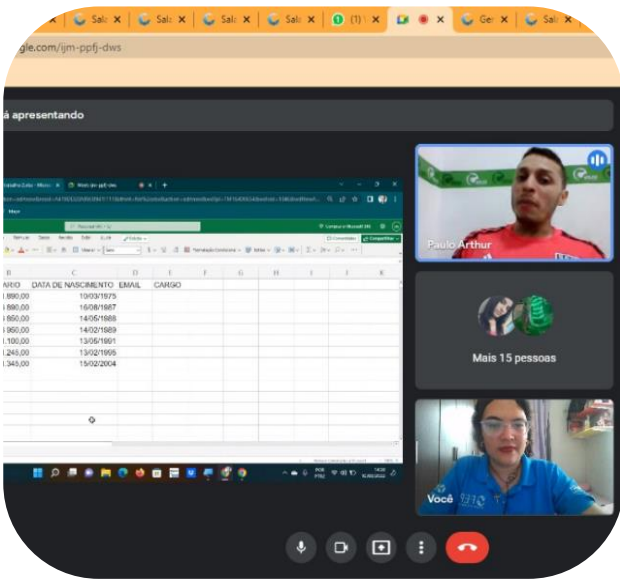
Sala ×
Sala ×
Sala ×
Sala ×
(1) ×
Ger ×
Sala ×

gle.com/ijm-ppfj-dws

á apresentando

| B | C | D | E | F | G | H | I | J | K |
|---|---|---|---|---|---|---|---|---|---|
| ARIO | DATA DE NASCIMENTO | EMAIL | CARGO | | | | | | |
| 1.880,00 | 10/03/1975 | | | | | | | | |
| 1.890,00 | 16/08/1987 | | | | | | | | |
| 1.850,00 | 14/05/1988 | | | | | | | | |
| 1.950,00 | 14/02/1989 | | | | | | | | |
| 1.100,00 | 13/06/1991 | | | | | | | | |
| 1.245,00 | 13/02/1995 | | | | | | | | |
| 1.345,00 | 15/02/2004 | | | | | | | | |

Paulo Arthur

Mais 15 pessoas

Você